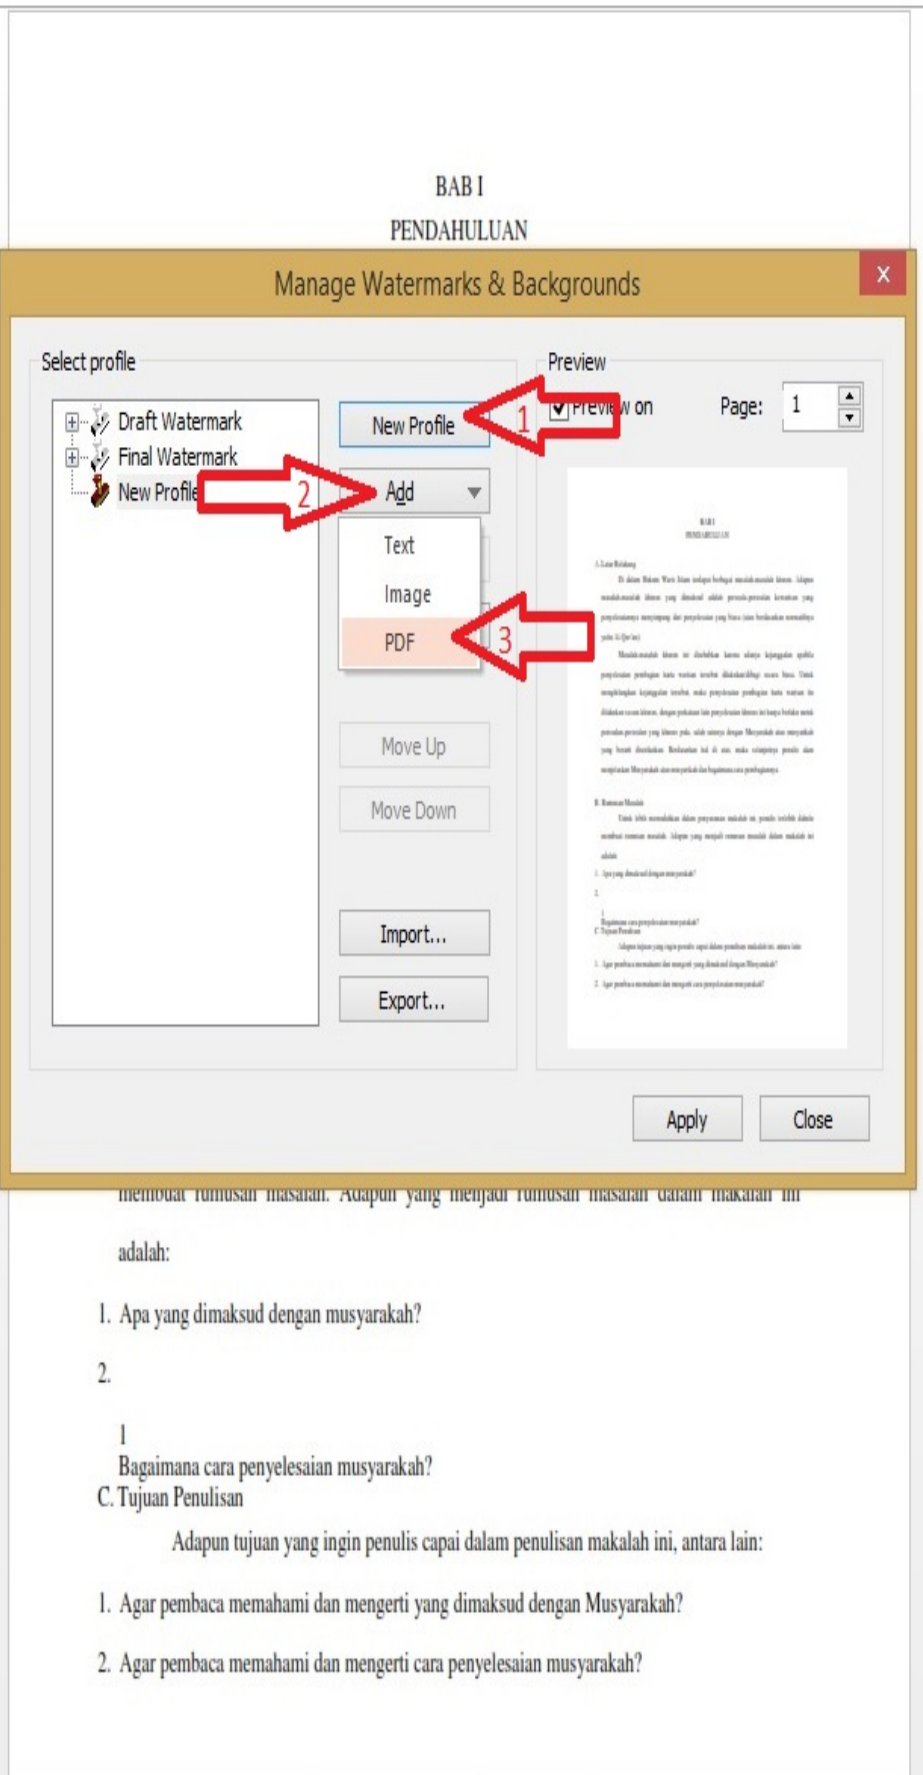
BAB I

PENDAHULUAN

Manage Watermarks & Backgrounds

×

Select profile

Draft Watermark

Final Watermark

New Profile

New Profile

1

2

Add

Text

Image

PDF

3

Move Up

Move Down

Import...

Export...

Preview

Preview on

Page: 1

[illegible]

Apply

Close

membuat rumusan masalah. Adapun yang menjadi rumusan masalah dalam makalah ini adalah:

1. Apa yang dimaksud dengan musyarakah?

2.

1

Bagaimana cara penyelesaian musyarakah?

C. Tujuan Penulisan

Adapun tujuan yang ingin penulis capai dalam penulisan makalah ini, antara lain:

1. Agar pembaca memahami dan mengerti yang dimaksud dengan Musyarakah?

2. Agar pembaca memahami dan mengerti cara penyelesaian musyarakah?